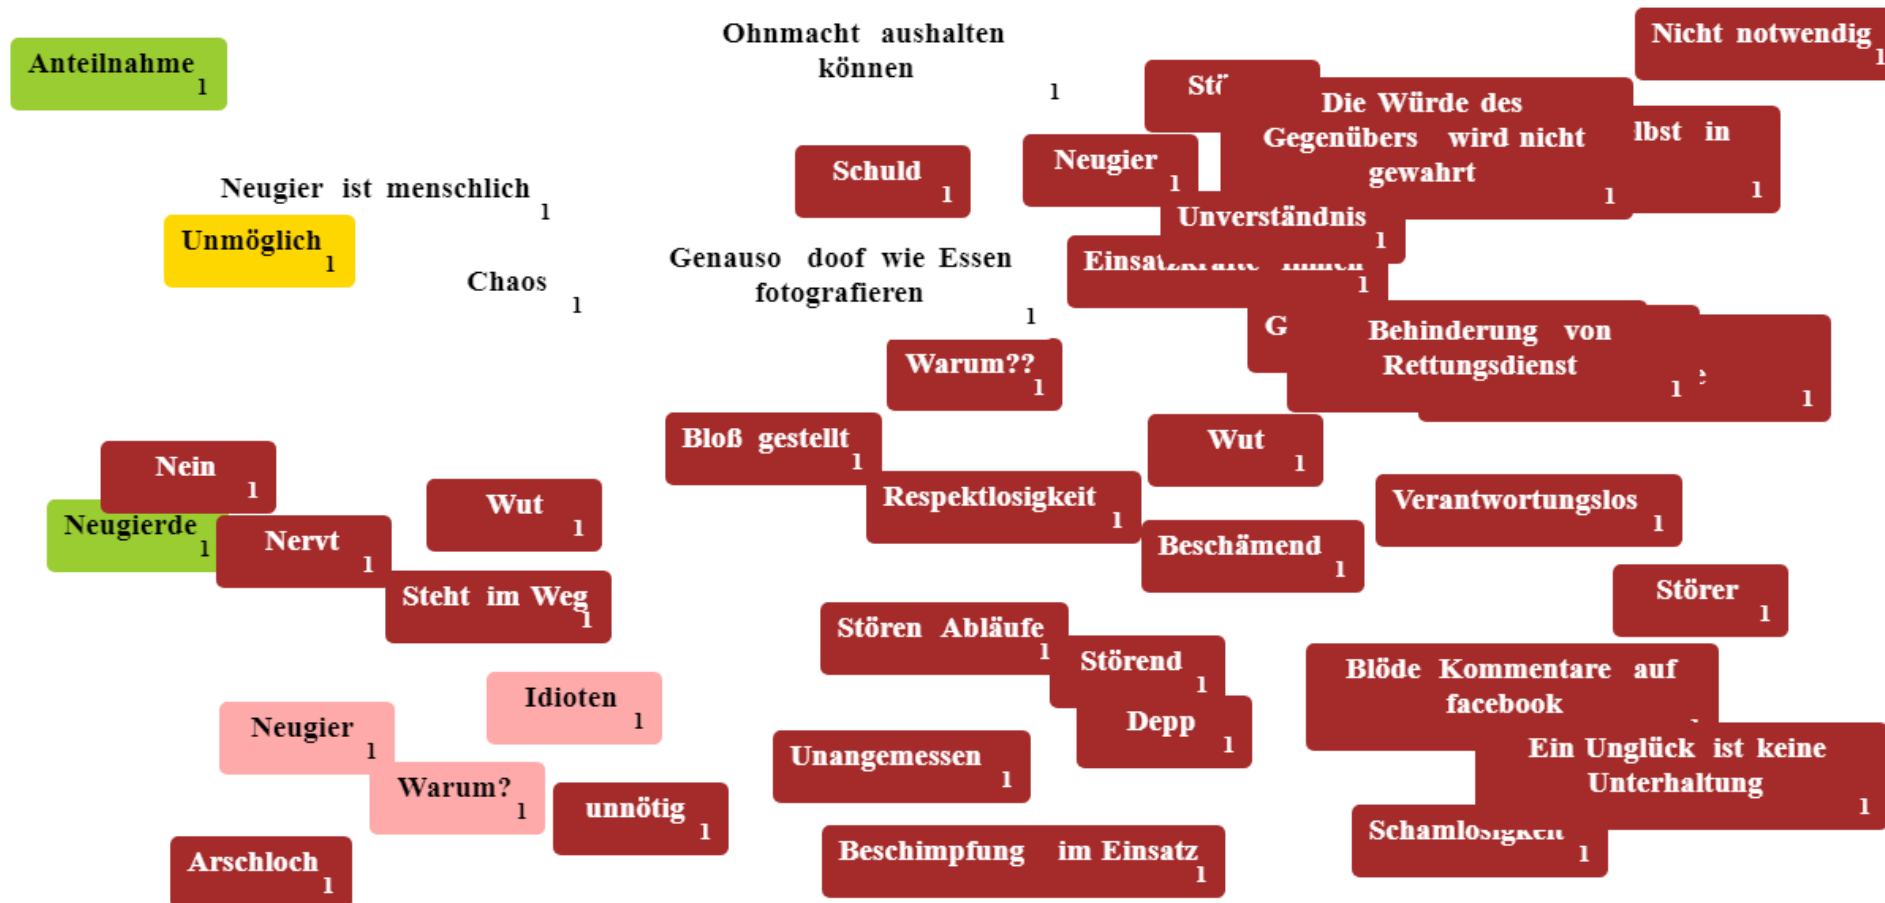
Anteilnahme 1

Ohnmacht aushalten können 1

Nicht notwendig 1

St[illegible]

Die Würde des Gegenübers wird nicht gewahrt 1

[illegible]lbst in 1

Schuld 1

Neugier 1

Neugier ist menschlich 1

Unmöglich 1

Unverständnis 1

Einsatz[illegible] 1

Chaos 1

Genauso doof wie Essen fotografieren 1

G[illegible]

Behinderung von Rettungsdienst 1

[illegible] 1

Warum?? 1

Bloß gestellt 1

Wut 1

Nein 1

Wut 1

Respektlosigkeit 1

Verantwortungslos 1

Neugierde 1

Nervt 1

Beschämend 1

Steht im Weg 1

Störer 1

Stören Abläufe 1

Störend 1

Blöde Kommentare auf facebook

Idioten 1

Depp 1

Neugier 1

Unangemessen 1

Ein Unglück ist keine Unterhaltung 1

Warum? 1

unnötig 1

Schamlos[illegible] 1

Arschloch 1

Beschimpfung im Einsatz 1